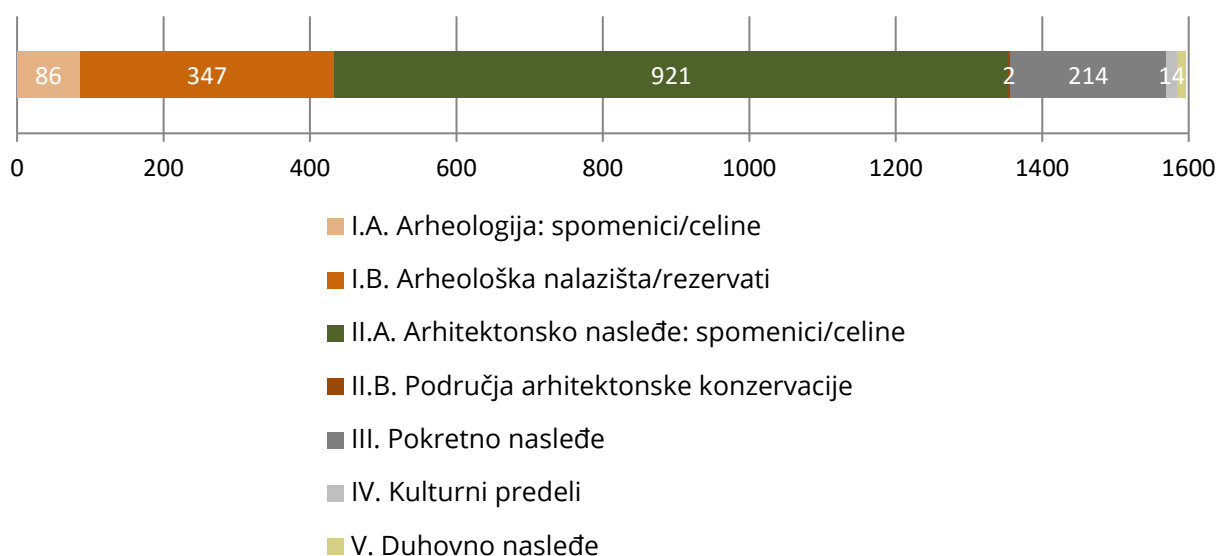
86
347
921
2
214
14

0
200
400
600
800
1000
1200
1400
1600

I.A. Arheologija: spomenici/celine
I.B. Arheološka nalazišta/rezervati
II.A. Arhitektonsko nasleđe: spomenici/celine
II.B. Područja arhitektonske konzervacije
III. Pokretno nasleđe
IV. Kulturni predeli
V. Duhovno nasleđe